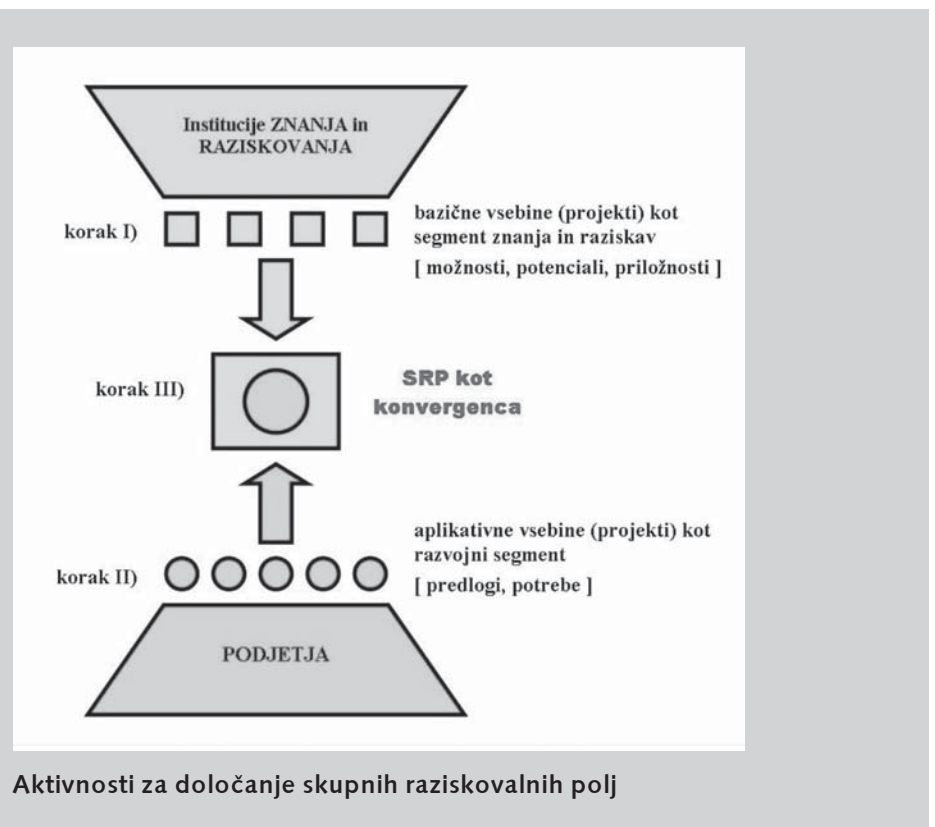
Institucije ZNANJA in RAZISKOVANJA

korak I)

bazične vsebine (projekti) kot segment znanja in raziskav

[ možnosti, potenciali, priložnosti ]

korak III)

SRP kot konvergenca

aplikativne vsebine (projekti) kot razvojni segment

korak II)

[ predlogi, potrebe ]

PODJETJA

Aktivnosti za določanje skupnih raziskovalnih polj